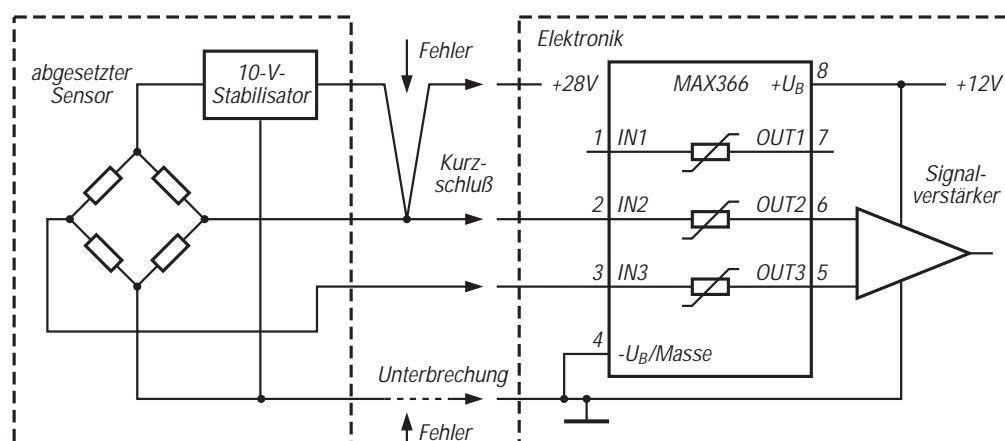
abgesetzter Sensor

10-V-Stabilisator

Fehler

Kurzschluß

Unterbrechung

Fehler

Elektronik

+28V

MAX366

$+U_B$

8

+12V

1

IN1

OUT1

7

2

IN2

OUT2

6

3

IN3

OUT3

5

4

$-U_B$/Masse

Signalverstärker